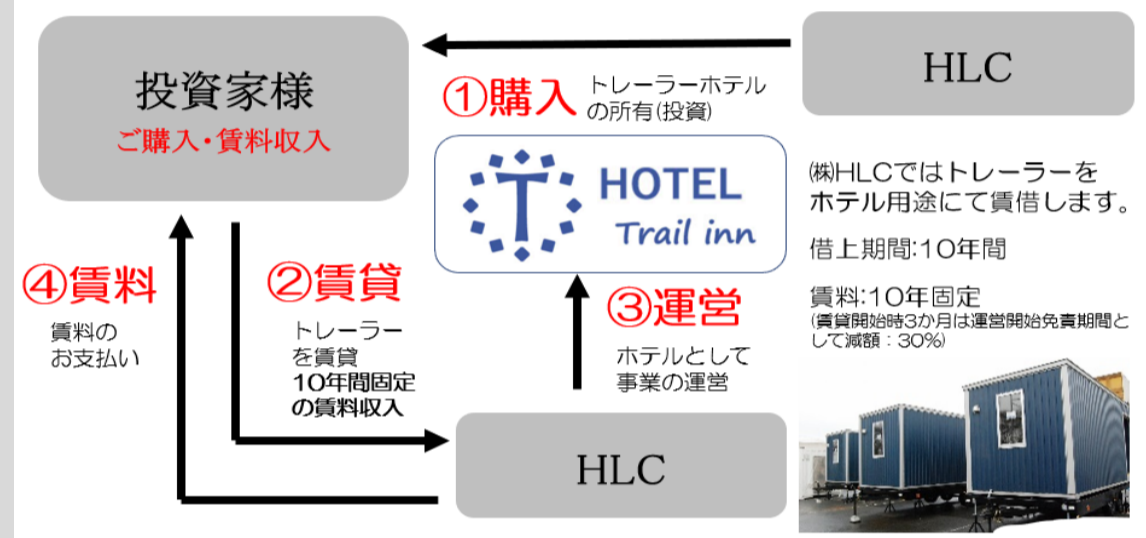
投資家様
ご購入・賃料収入

HLC

①購入 トレーラーホテルの所有(投資)

HOTEL
Trail inn

㈱HLCではトレーラーをホテル用途にて賃借します。

借上期間:10年間

賃料:10年固定
(賃貸開始時3か月は運営開始免責期間として減額:30%)

④賃料
賃料のお支払い

②賃貸
トレーラーを賃貸
10年間固定の賃料収入

③運営
ホテルとして事業の運営

HLC